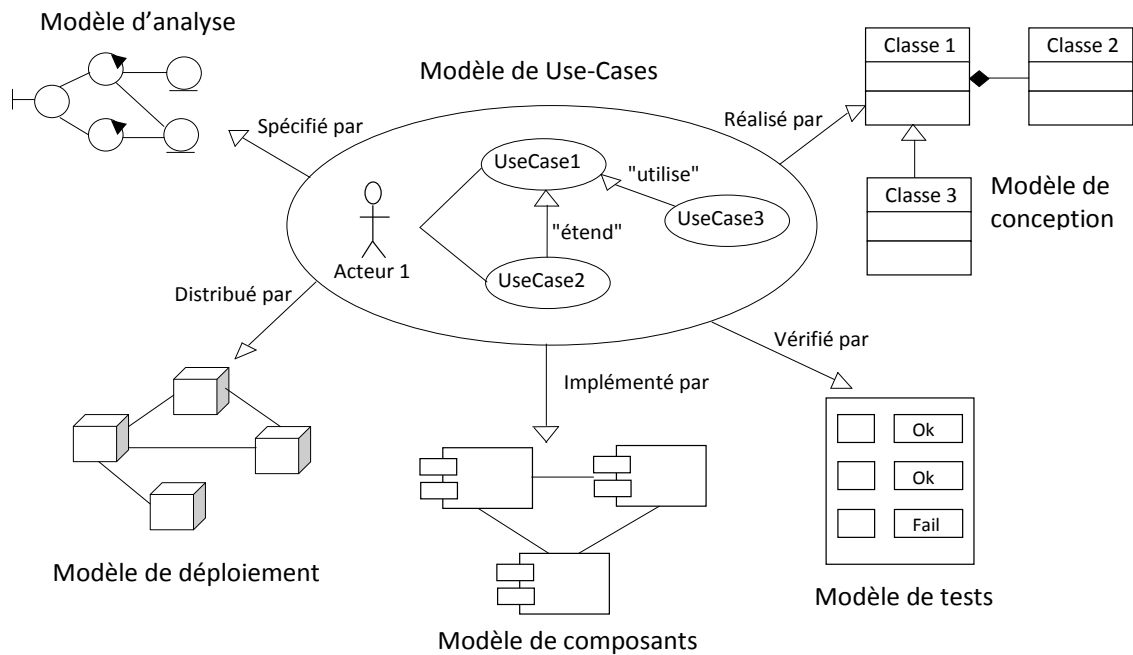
Modèle d'analyse

Modèle de Use-Cases

Classe 1

Classe 2

Spécifié par

Réalisé par

UseCase1

"utilise"

UseCase3

"étend"

Acteur 1

UseCase2

Classe 3

Modèle de conception

Distribué par

Vérifié par

Implémenté par

Ok

Ok

Fail

Modèle de déploiement

Modèle de tests

Modèle de composants